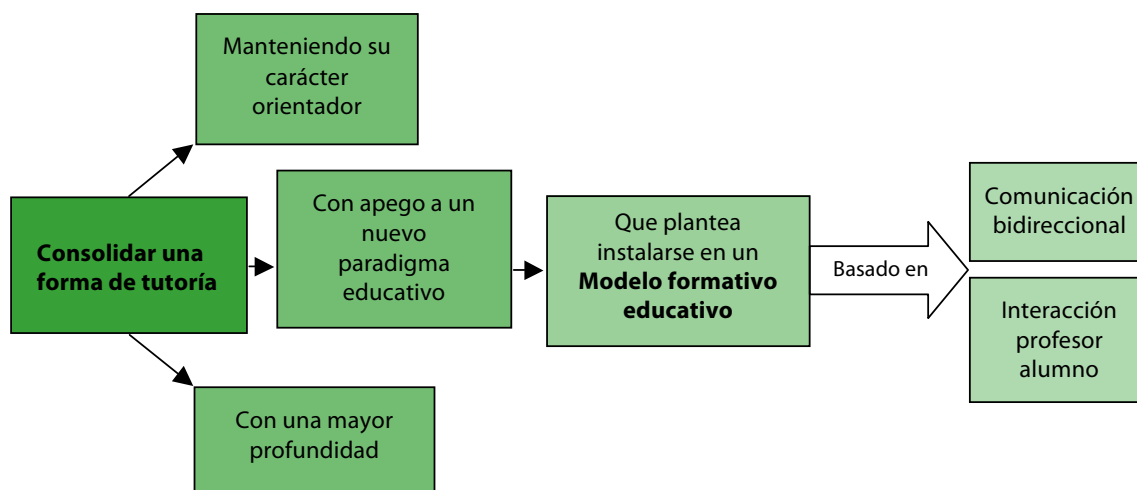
Manteniendo su carácter orientador

Consolidar una forma de tutoría

Con apego a un nuevo paradigma educativo

Que plantea instalarse en un **Modelo formativo educativo**

Basado en

Comunicación bidireccional

Interacción profesor alumno

Con una mayor profundidad